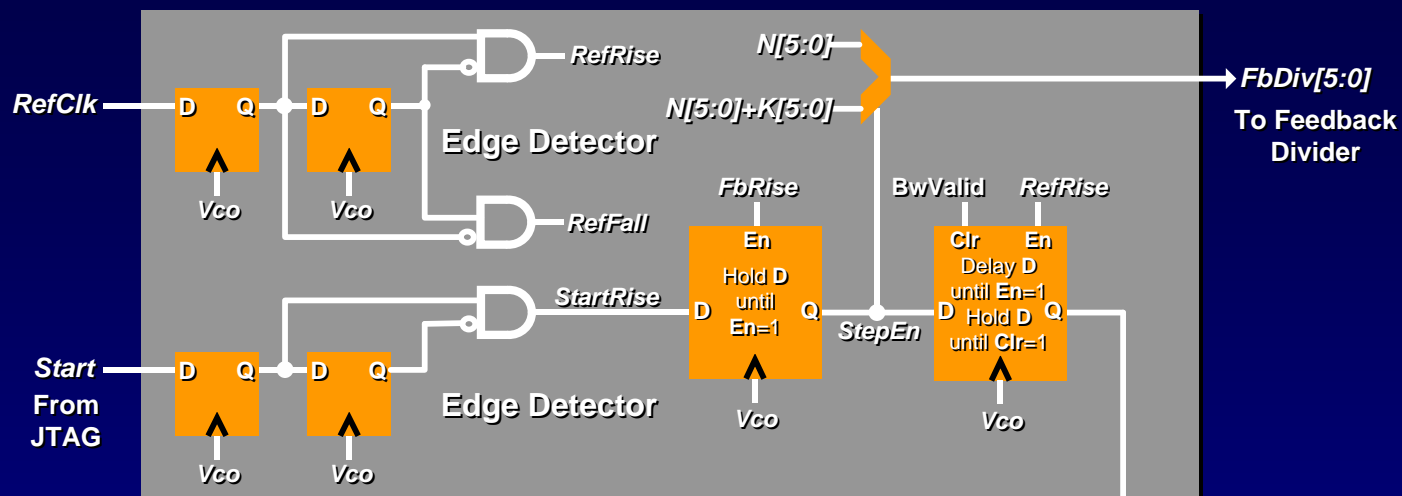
RefClk
D Q
Vco
D Q
Vco
RefRise
RefFall
Edge Detector
N[5:0]
N[5:0]+K[5:0]
FbDiv[5:0]
To Feedback Divider
FbRise
En
Hold D until En=1
D Q
Vco
StartRise
StepEn
BwValid
RefRise
Clr En
Delay D until En=1
Hold D until Clr=1
D Q
Vco
Start
From JTAG
D Q
Vco
D Q
Vco
Edge Detector